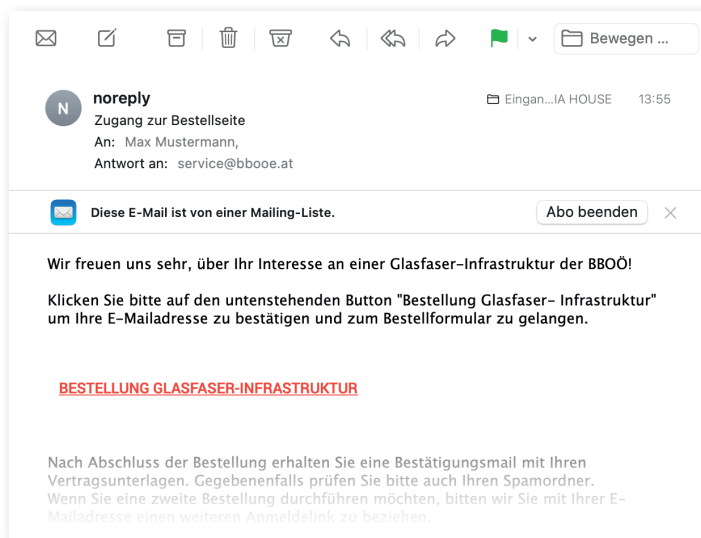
Bewegen ...

N
noreply
Zugang zur Bestellseite
An: Max Mustermann,
Antwort an: service@bbooe.at

Eingan...IA HOUSE 13:55

Diese E-Mail ist von einer Mailing-Liste.
Abo beenden

Wir freuen uns sehr, über Ihr Interesse an einer Glasfaser-Infrastruktur der BBOÖ!

Klicken Sie bitte auf den untenstehenden Button "Bestellung Glasfaser- Infrastruktur" um Ihre E-Mailadresse zu bestätigen und zum Bestellformular zu gelangen.

BESTELLUNG GLASFASER-INFRASTRUKTUR

Nach Abschluss der Bestellung erhalten Sie eine Bestätigungsmail mit Ihren Vertragsunterlagen. Gegebenenfalls prüfen Sie bitte auch Ihren Spamordner. Wenn Sie eine zweite Bestellung durchführen möchten, bitten wir Sie mit Ihrer E-Mailadresse einen weiteren Anmeldelink zu beziehen.